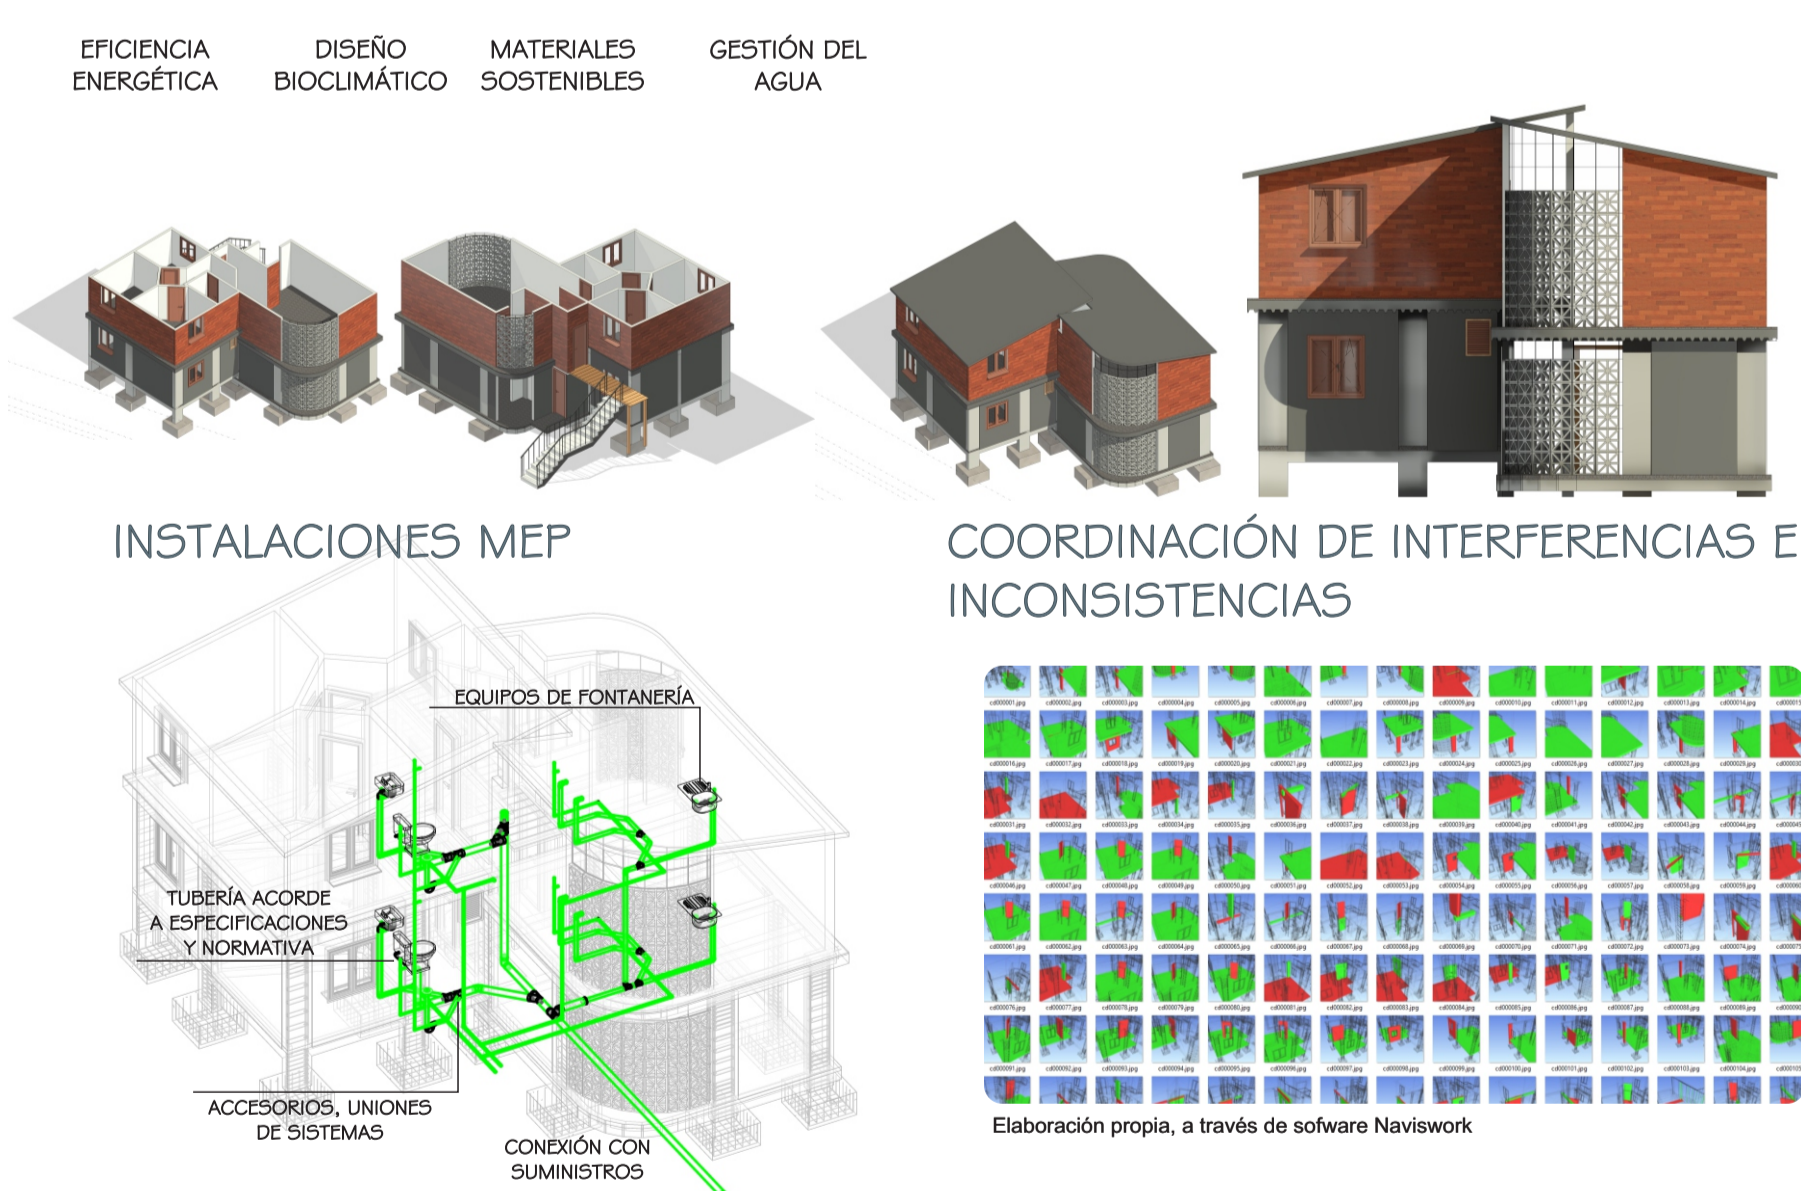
EFICIENCIA ENERGÉTICA

DISEÑO BIOCLIMÁTICO

MATERIALES SOSTENIBLES

GESTIÓN DEL AGUA

INSTALACIONES MEP

COORDINACIÓN DE INTERFERENCIAS E INCONSISTENCIAS

EQUIPOS DE FONTANERÍA

TUBERÍA ACORDE A ESPECIFICACIONES Y NORMATIVA

ACCESORIOS, UNIONES DE SISTEMAS

CONEXIÓN CON SUMINISTROS

Elaboración propia, a través de sofware Naviswork